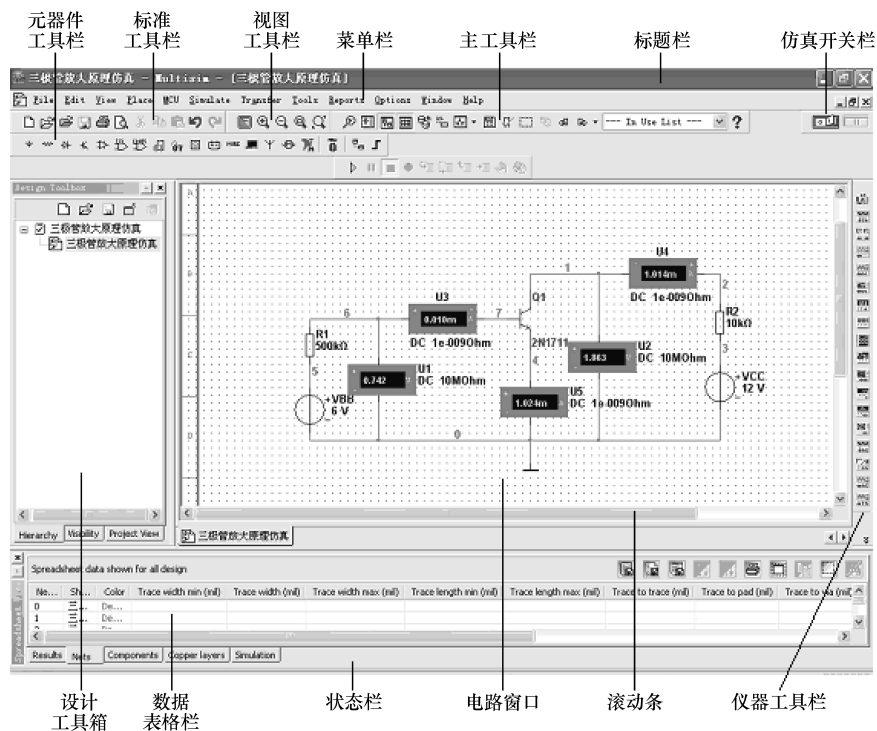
元器件工具栏
标准工具栏
视图工具栏
菜单栏
主工具栏
标题栏
仿真开关栏

三极管放大原理仿真 - Multisim - [三极管放大原理仿真]

File Edit View Place MCU Simulate Transfer Tools Reports Options Window Help

--- In Use List ---

Design Toolbox

三极管放大原理仿真
三极管放大原理仿真

Hierarchy Visibility Project View

U4
1.014m
DC 1e-009Ohm
1
2
R2
10kΩ
3
U3
0.010m
DC 1e-009Ohm
6
7
Q1
2N1711
R1
500kΩ
5
U1
0.742
DC 10MOhm
U2
1.863
DC 10MOhm
4
U5
1.024m
DC 1e-009Ohm
VBB
6 V
VCC
12 V
0

三极管放大原理仿真

Spreadsheet data shown for all design

| Ne... | Sh... | Color | Trace width min (mil) | Trace width (mil) | Trace width max (mil) | Trace length min (mil) | Trace length max (mil) | Trace to trace (mil) | Trace to pad (mil) | Trace to via (mil) |
|---|---|---|---|---|---|---|---|---|---|---|
| 0 | ... | De... | | | | | | | | |
| 1 | ... | De... | | | | | | | | |

Results Nets Components Copper layers Simulation

设计工具箱
数据表格栏
状态栏
电路窗口
滚动条
仪器工具栏